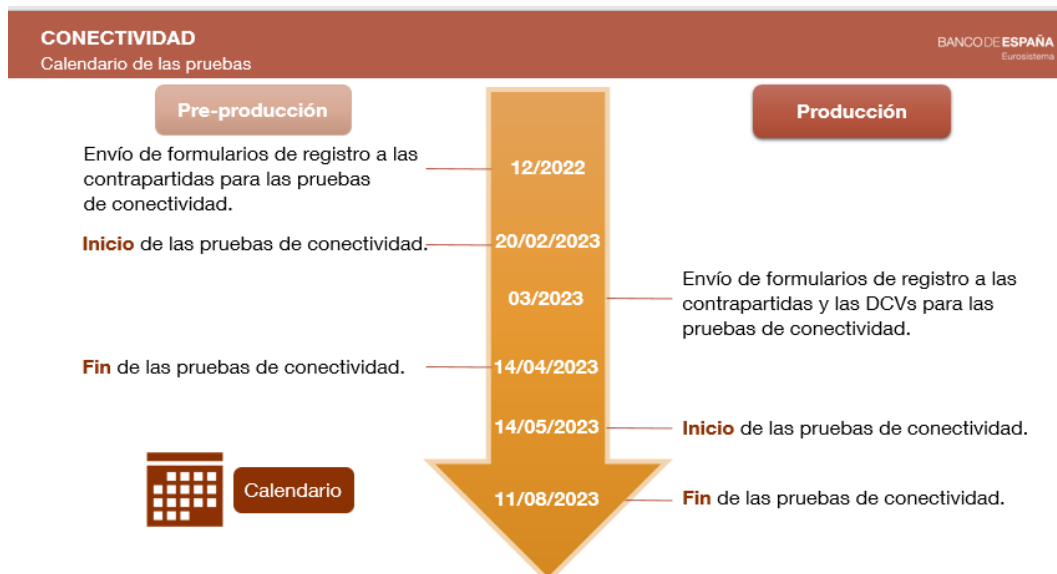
CONECTIVIDAD
Calendario de las pruebas

BANCO DE ESPAÑA
Eurosistema

Pre-producción

Producción

Envío de formularios de registro a las contrapartidas para las pruebas de conectividad.

12/2022

Inicio de las pruebas de conectividad.

20/02/2023

03/2023

Envío de formularios de registro a las contrapartidas y las DCVs para las pruebas de conectividad.

Fin de las pruebas de conectividad.

14/04/2023

14/05/2023

Inicio de las pruebas de conectividad.

Calendario

11/08/2023

Fin de las pruebas de conectividad.